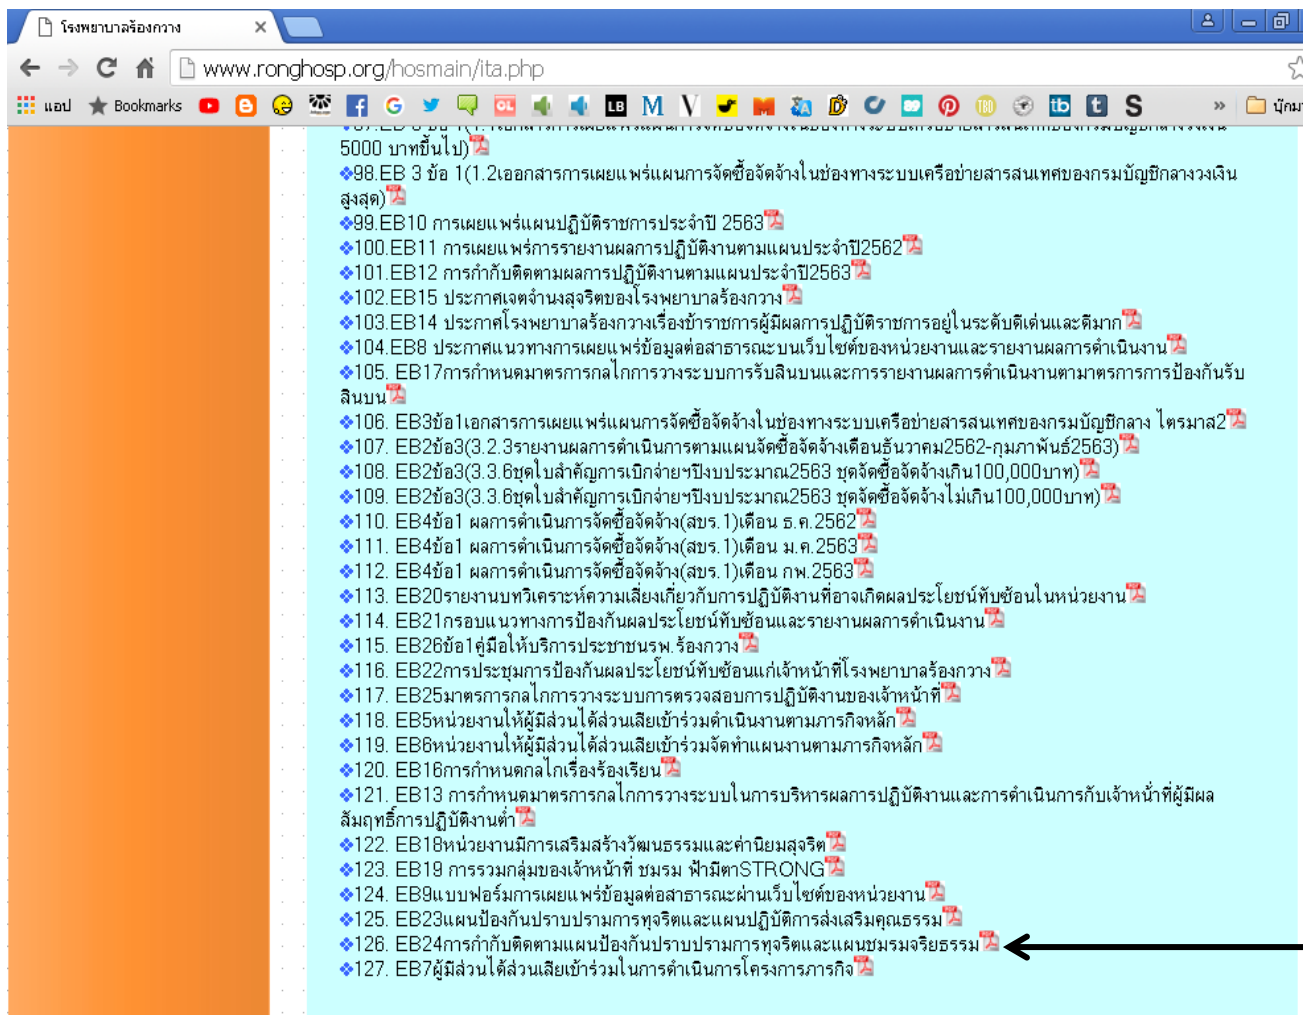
โรงพยาบาลร้องกวาง ×

www.ronghosp.org/hosmain/ita.php

แอป Bookmarks » บุ๊กม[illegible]

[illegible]
5000 บาทขึ้นไป)
❖98.EB 3 ข้อ 1(1.2เออกสารการเผยแพร่แผนการจัดซื้อจัดจ้างในช่องทางระบบเครือข่ายสารสนเทศของกรมบัญชีกลางวงเงินสูงสุด)
❖99.EB10 การเผยแพร่แผนปฏิบัติราชการประจำปี 2563
❖100.EB11 การเผยแพร่การรายงานผลการปฏิบัติงานตามแผนประจำปี2562
❖101.EB12 การกำกับติดตามผลการปฏิบัติงานตามแผนประจำปี2563
❖102.EB15 ประกาศเจตจำนงสุจริตของโรงพยาบาลร้องกวาง
❖103.EB14 ประกาศโรงพยาบาลร้องกวางเรื่องข้าราชการผู้มีผลการปฏิบัติราชการอยู่ในระดับดีเด่นและดีมาก
❖104.EB8 ประกาศแนวทางการเผยแพร่ข้อมูลต่อสาธารณะบนเว็บไซต์ของหน่วยงานและรายงานผลการดำเนินงาน
❖105. EB17การกำหนดมาตรการกลไกการวางระบบการรับสินบนและการรายงานผลการดำเนินงานตามาตรการการป้องกันรับสินบน
❖106. EB3ข้อ1เอกสารการเผยแพร่แผนการจัดซื้อจัดจ้างในช่องทางระบบเครือข่ายสารสนเทศของกรมบัญชีกลาง ไตรมาส2
❖107. EB2ข้อ3(3.2.3รายงานผลการดำเนินการตามแผนจัดซื้อจัดจ้างเดือนธันวาคม2562-กุมภาพันธ์2563)
❖108. EB2ข้อ3(3.3.6ชุดใบสำคัญการเบิกจ่ายฯปีงบประมาณ2563 ชุดจัดซื้อจัดจ้างเกิน100,000บาท)
❖109. EB2ข้อ3(3.3.6ชุดใบสำคัญการเบิกจ่ายฯปีงบประมาณ2563 ชุดจัดซื้อจัดจ้างไม่เกิน100,000บาท)
❖110. EB4ข้อ1 ผลการดำเนินการจัดซื้อจัดจ้าง(สขร.1)เดือน ธ.ค.2562
❖111. EB4ข้อ1 ผลการดำเนินการจัดซื้อจัดจ้าง(สขร.1)เดือน ม.ค.2563
❖112. EB4ข้อ1 ผลการดำเนินการจัดซื้อจัดจ้าง(สขร.1)เดือน กพ.2563
❖113. EB20รายงานบทวิเคราะห์ความเสี่ยงเกี่ยวกับการปฏิบัติงานที่อาจเกิดผลประโยชน์ทับซ้อนในหน่วยงาน
❖114. EB21กรอบแนวทางการป้องกันผลประโยชน์ทับซ้อนและรายงานผลการดำเนินงาน
❖115. EB26ข้อ1คู่มือให้บริการประชาชนรพ.ร้องกวาง
❖116. EB22การประชุมการป้องกันผลประโยชน์ทับซ้อนแก่เจ้าหน้าที่โรงพยาบาลร้องกวาง
❖117. EB25มาตรการกลไกการวางระบบการตรวจสอบการปฏิบัติงานของเจ้าหน้าที่
❖118. EB5หน่วยงานให้ผู้มีส่วนได้ส่วนเสียเข้าร่วมดำเนินงานตามภารกิจหลัก
❖119. EB6หน่วยงานให้ผู้มีส่วนได้ส่วนเสียเข้าร่วมจัดทำแผนงานตามภารกิจหลัก
❖120. EB16การกำหนดกลไกเรื่องร้องเรียน
❖121. EB13 การกำหนดมาตรการกลไกการวางระบบในการบริหารผลการปฏิบัติงานและการดำเนินการกับเจ้าหน้าที่ผู้มีผลสัมฤทธิ์การปฏิบัติงานต่ำ
❖122. EB18หน่วยงานมีการเสริมสร้างวัฒนธรรมและค่านิยมสุจริต
❖123. EB19 การรวมกลุ่มของเจ้าหน้าที่ ชมรม ฟ้ามีตาSTRONG
❖124. EB9แบบฟอร์มการเผยแพร่ข้อมูลต่อสาธารณะผ่านเว็บไซต์ของหน่วยงาน
❖125. EB23แผนป้องกันปราบปรามการทุจริตและแผนปฏิบัติการส่งเสริมคุณธรรม
❖126. EB24การกำกับติดตามแผนป้องกันปราบปรามการทุจริตและแผนชมรมจริยธรรม
❖127. EB7ผู้มีส่วนได้ส่วนเสียเข้าร่วมในการดำเนินการโครงการภารกิจ